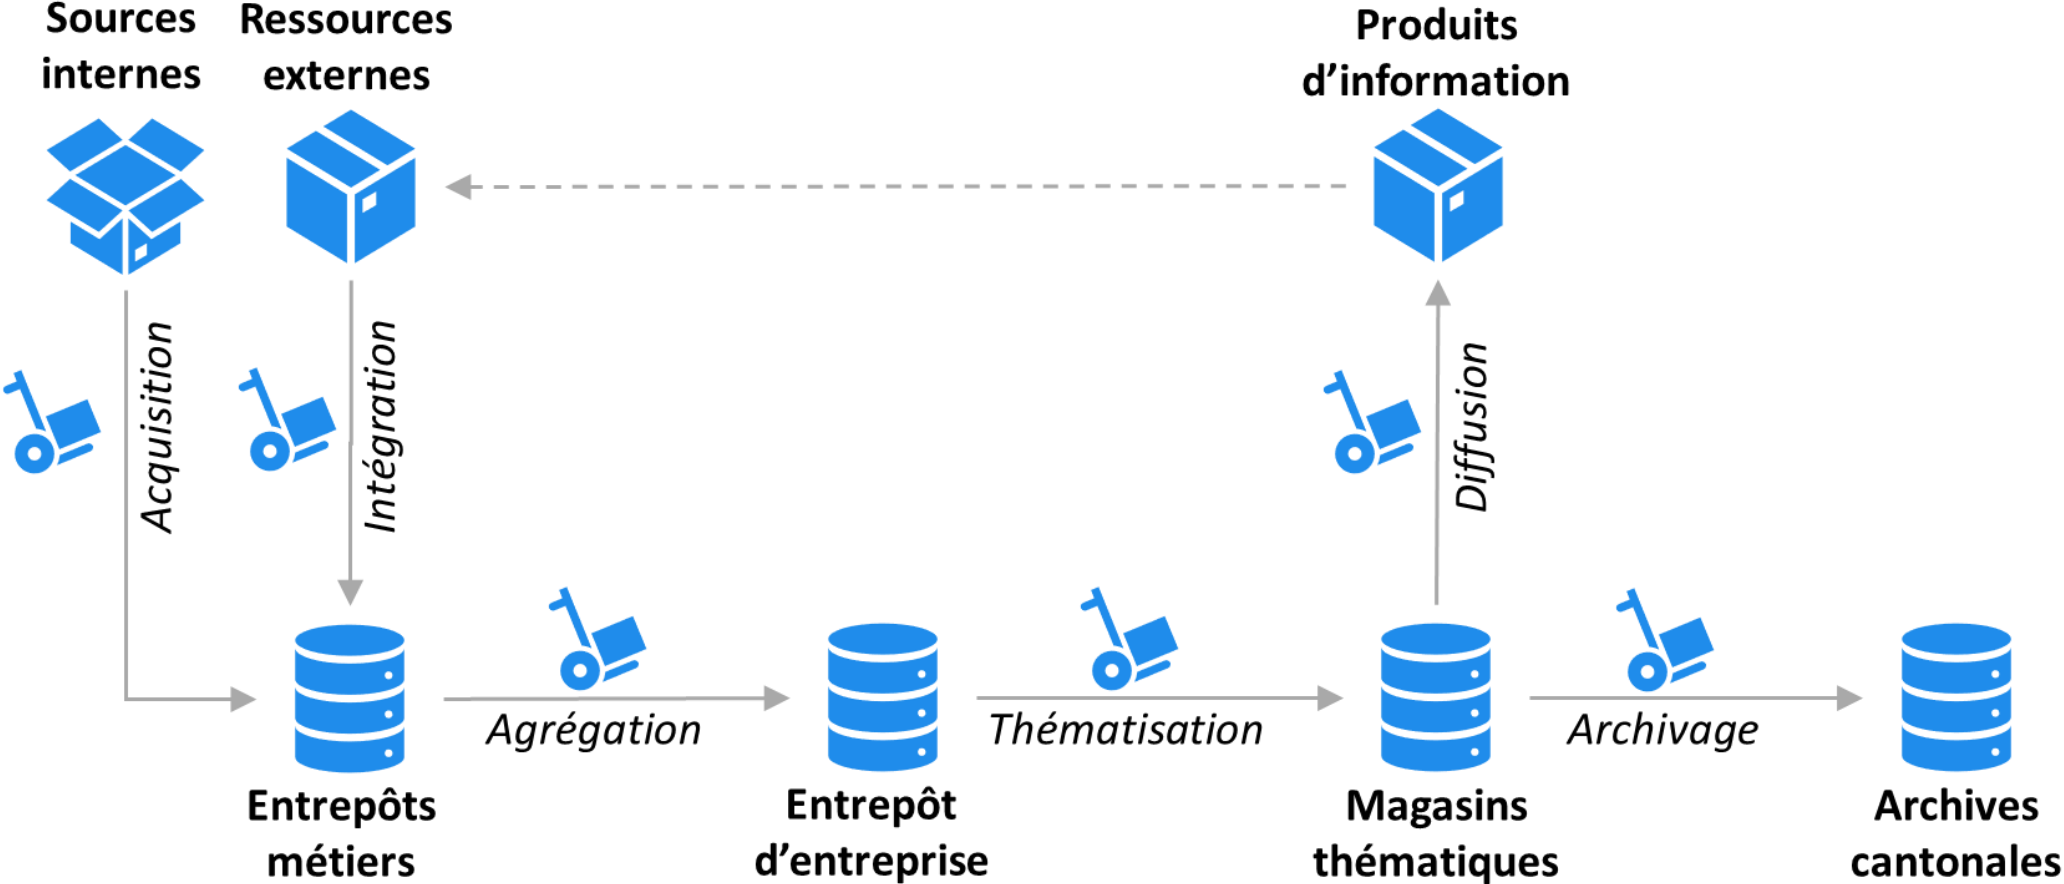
Sources internes

Ressources externes

Produits d'information

Acquisition

Intégration

Diffusion

Entrepôts métiers

Agrégation

Entrepôt d'entreprise

Thématisation

Magasins thématiques

Archivage

Archives cantonales